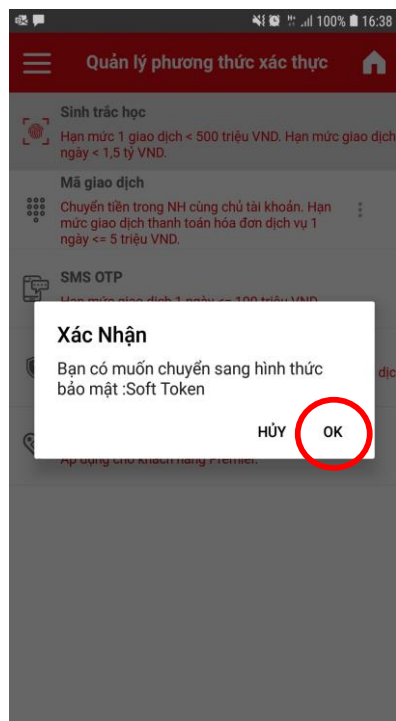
100% 16:38

Quản lý phương thức xác thực

Sinh trắc học

Hạn mức 1 giao dịch < 500 triệu VND. Hạn mức giao dịch ngày < 1,5 tỷ VND.

Mã giao dịch

Chuyển tiền trong NH cùng chủ tài khoản. Hạn mức giao dịch thanh toán hóa đơn dịch vụ 1 ngày <= 5 triệu VND.

SMS OTP

Hạn mức giao dịch 1 ngày <= 100 triệu VND

Xác Nhận

Bạn có muốn chuyển sang hình thức bảo mật :Soft Token

HỦY

OK

Áp dụng cho khách hàng Premier.